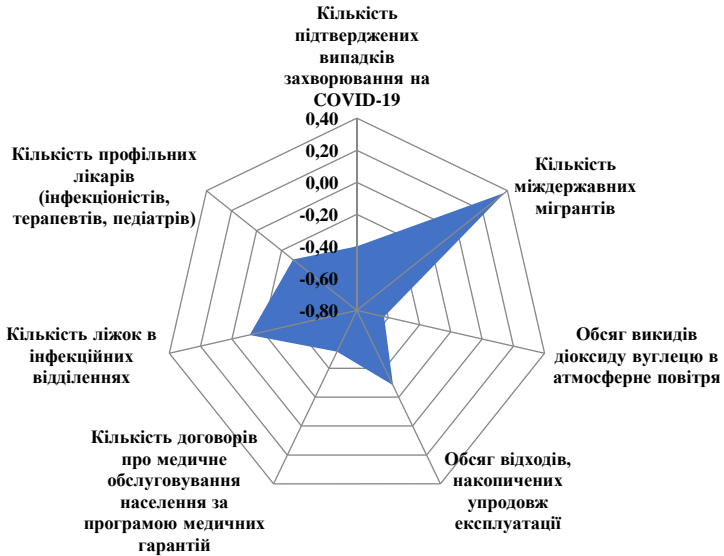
Кількість підтверджених випадків захворювання на COVID-19

0,40
0,20
0,00
-0,20
-0,40
-0,60
-0,80

Кількість міждержавних мігрантів

Обсяг викидів діоксиду вуглецю в атмосферне повітря

Обсяг відходів, накопичених упродовж експлуатації

Кількість договорів про медичне обслуговування населення за програмою медичних гарантій

Кількість ліжок в інфекційних відділеннях

Кількість профільних лікарів (інфекціоністів, терапевтів, педіатрів)